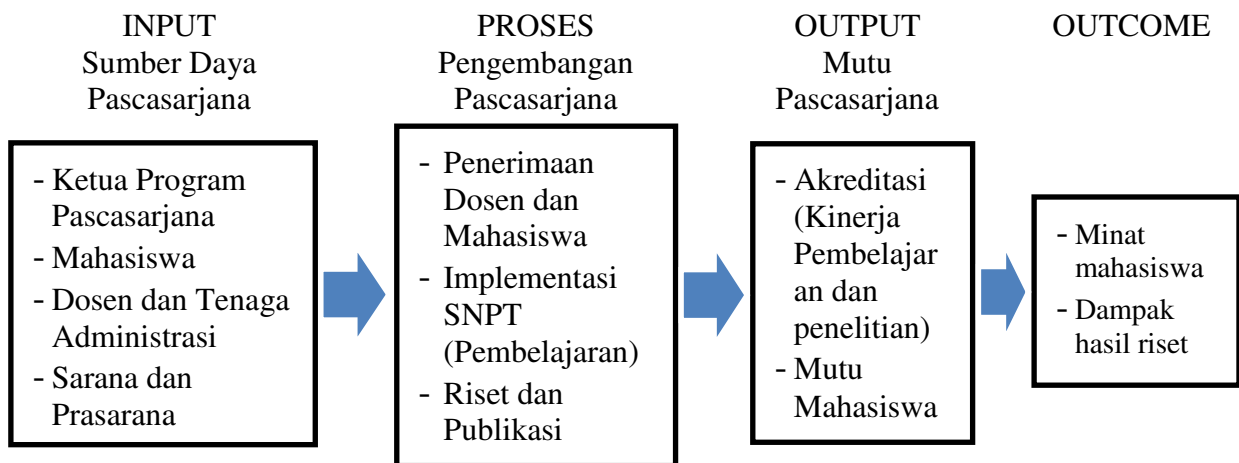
INPUT
Sumber Daya
Pascasarjana

- Ketua Program Pascasarjana
- Mahasiswa
- Dosen dan Tenaga Administrasi
- Sarana dan Prasarana

PROSES
Pengembangan
Pascasarjana

- Penerimaan Dosen dan Mahasiswa
- Implementasi SNPT (Pembelajaran)
- Riset dan Publikasi

OUTPUT
Mutu
Pascasarjana

- Akreditasi (Kinerja Pembelajaran dan penelitian)
- Mutu Mahasiswa

OUTCOME

- Minat mahasiswa
- Dampak hasil riset